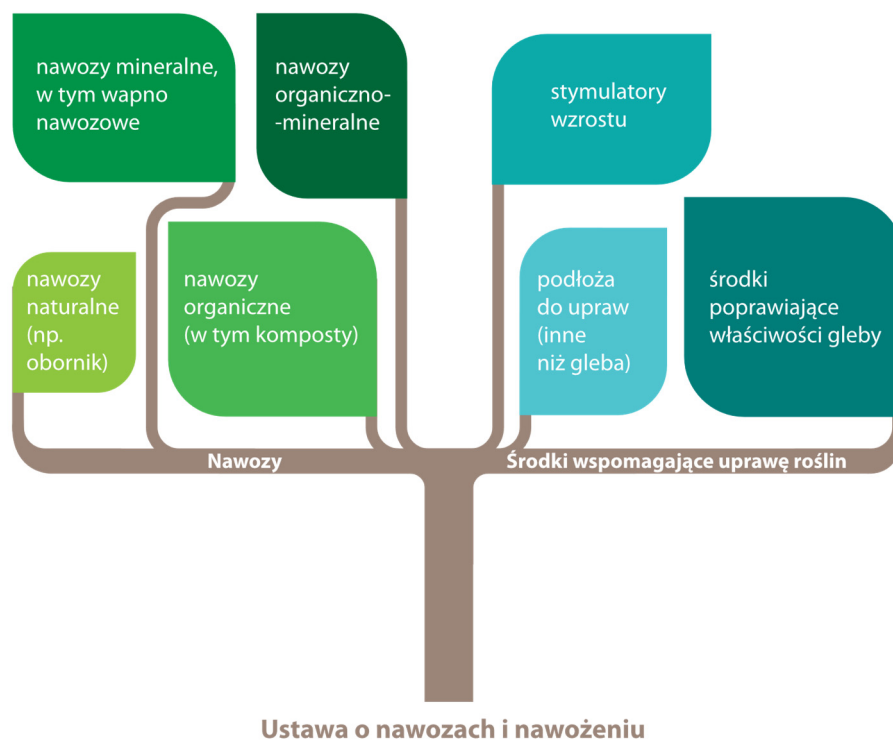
nawozy mineralne, w tym wapno nawozowe

nawozy organiczno--mineralne

stymulatory wzrostu

nawozy naturalne (np. obornik)

nawozy organiczne (w tym komposty)

podłoża do upraw (inne niż gleba)

środki poprawiające właściwości gleby

Nawozy

Środki wspomagające uprawę roślin

Ustawa o nawozach i nawożeniu